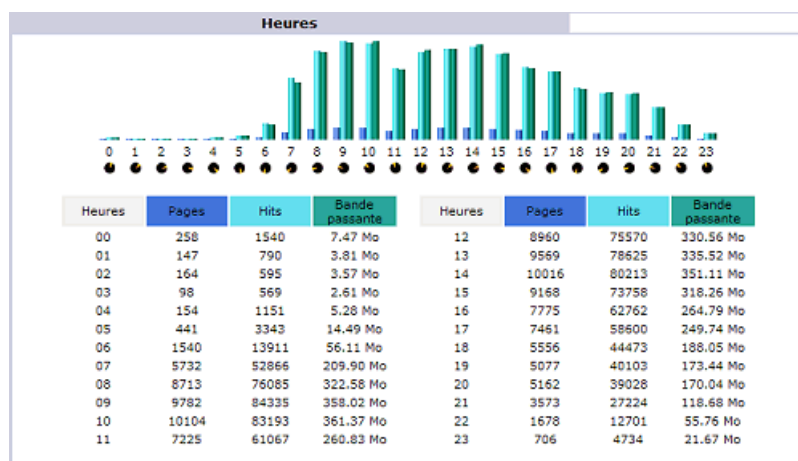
Heures

0 1 2 3 4 5 6 7 8 9 10 11 12 13 14 15 16 17 18 19 20 21 22 23

| Heures | Pages | Hits | Bande passante |
|---|---|---|---|
| 00 | 258 | 1540 | 7.47 Mo |
| 01 | 147 | 790 | 3.81 Mo |
| 02 | 164 | 595 | 3.57 Mo |
| 03 | 98 | 569 | 2.61 Mo |
| 04 | 154 | 1151 | 5.28 Mo |
| 05 | 441 | 3343 | 14.49 Mo |
| 06 | 1540 | 13911 | 56.11 Mo |
| 07 | 5732 | 52866 | 209.90 Mo |
| 08 | 8713 | 76085 | 322.58 Mo |
| 09 | 9782 | 84335 | 358.02 Mo |
| 10 | 10104 | 83193 | 361.37 Mo |
| 11 | 7225 | 61067 | 260.83 Mo |

| Heures | Pages | Hits | Bande passante |
|---|---|---|---|
| 12 | 8960 | 75570 | 330.56 Mo |
| 13 | 9569 | 78625 | 335.52 Mo |
| 14 | 10016 | 80213 | 351.11 Mo |
| 15 | 9168 | 73758 | 318.26 Mo |
| 16 | 7775 | 62762 | 264.79 Mo |
| 17 | 7461 | 58600 | 249.74 Mo |
| 18 | 5556 | 44473 | 188.05 Mo |
| 19 | 5077 | 40103 | 173.44 Mo |
| 20 | 5162 | 39028 | 170.04 Mo |
| 21 | 3573 | 27224 | 118.68 Mo |
| 22 | 1678 | 12701 | 55.76 Mo |
| 23 | 706 | 4734 | 21.67 Mo |